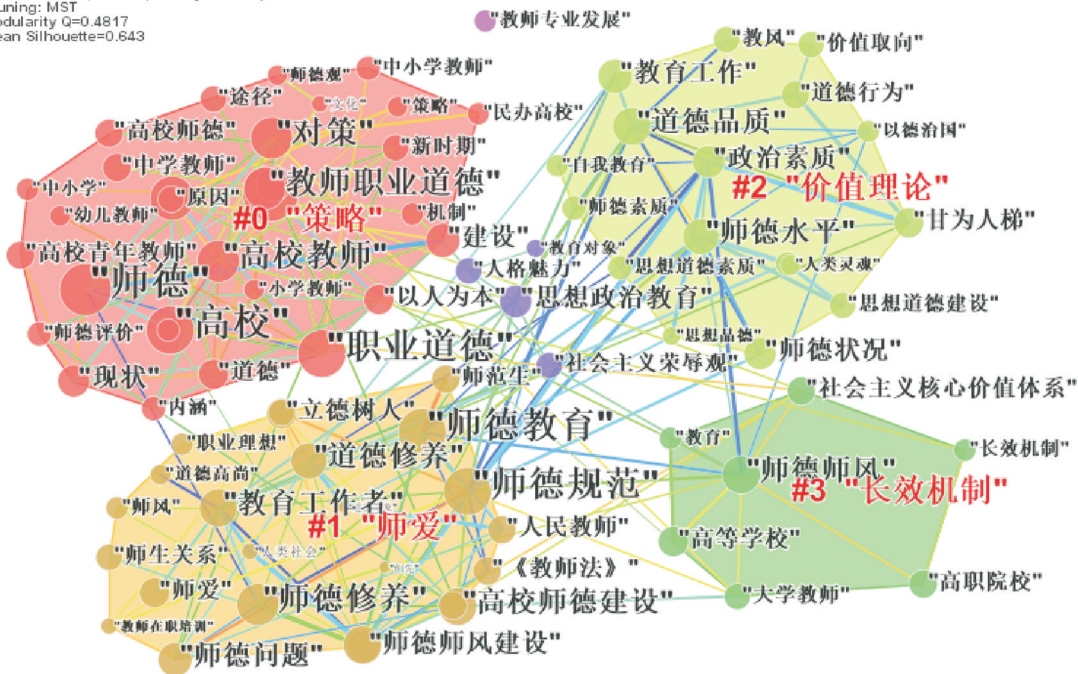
uning: MST
odularity Q=0.4817
ean Silhouette=0.643

"教师专业发展"

"师德观" "中小学教师"
"途径" "文化" "策略" "民办高校"
"高校师德" "对策" "新时期"
"中学教师"
"中小学" "原因" "教师职业道德"
"幼儿教师" #0 "策略" "机制"
"高校青年教师" "高校教师" "建设"
"师德" "小学教师" "以人为本"
"师德评价" "高校" "职业道德"
"现状" "道德"
"内涵"

"教风" "价值取向"
"教育工作"
"道德行为"
"道德品质" "以德治国"
"自我教育" "政治素质"
#2 "价值理论"
"师德素质" "甘为人梯"
"师德水平"
"教育对象"
"人格魅力" "思想道德素质" "人类灵魂"
"思想政治教育"
"思想道德建设"
"思想品德"
"社会主义荣辱观" "师德状况"
"社会主义核心价值体系"

"师范生"
"立德树人"
"师德教育"
"职业理想" "道德修养"
"道德高尚"
"师德规范"
"师风" "教育工作者"
#1 "师爱" "人民教师"
"师生关系" "人类社会"
"《教师法》"
"师爱"
"师德修养" "高校师德建设"
"教师在职培训"
"师德师风建设"
"师德问题"

"教育" "长效机制"
"师德师风"
#3 "长效机制"
"高等学校"
"高职院校"
"大学教师"